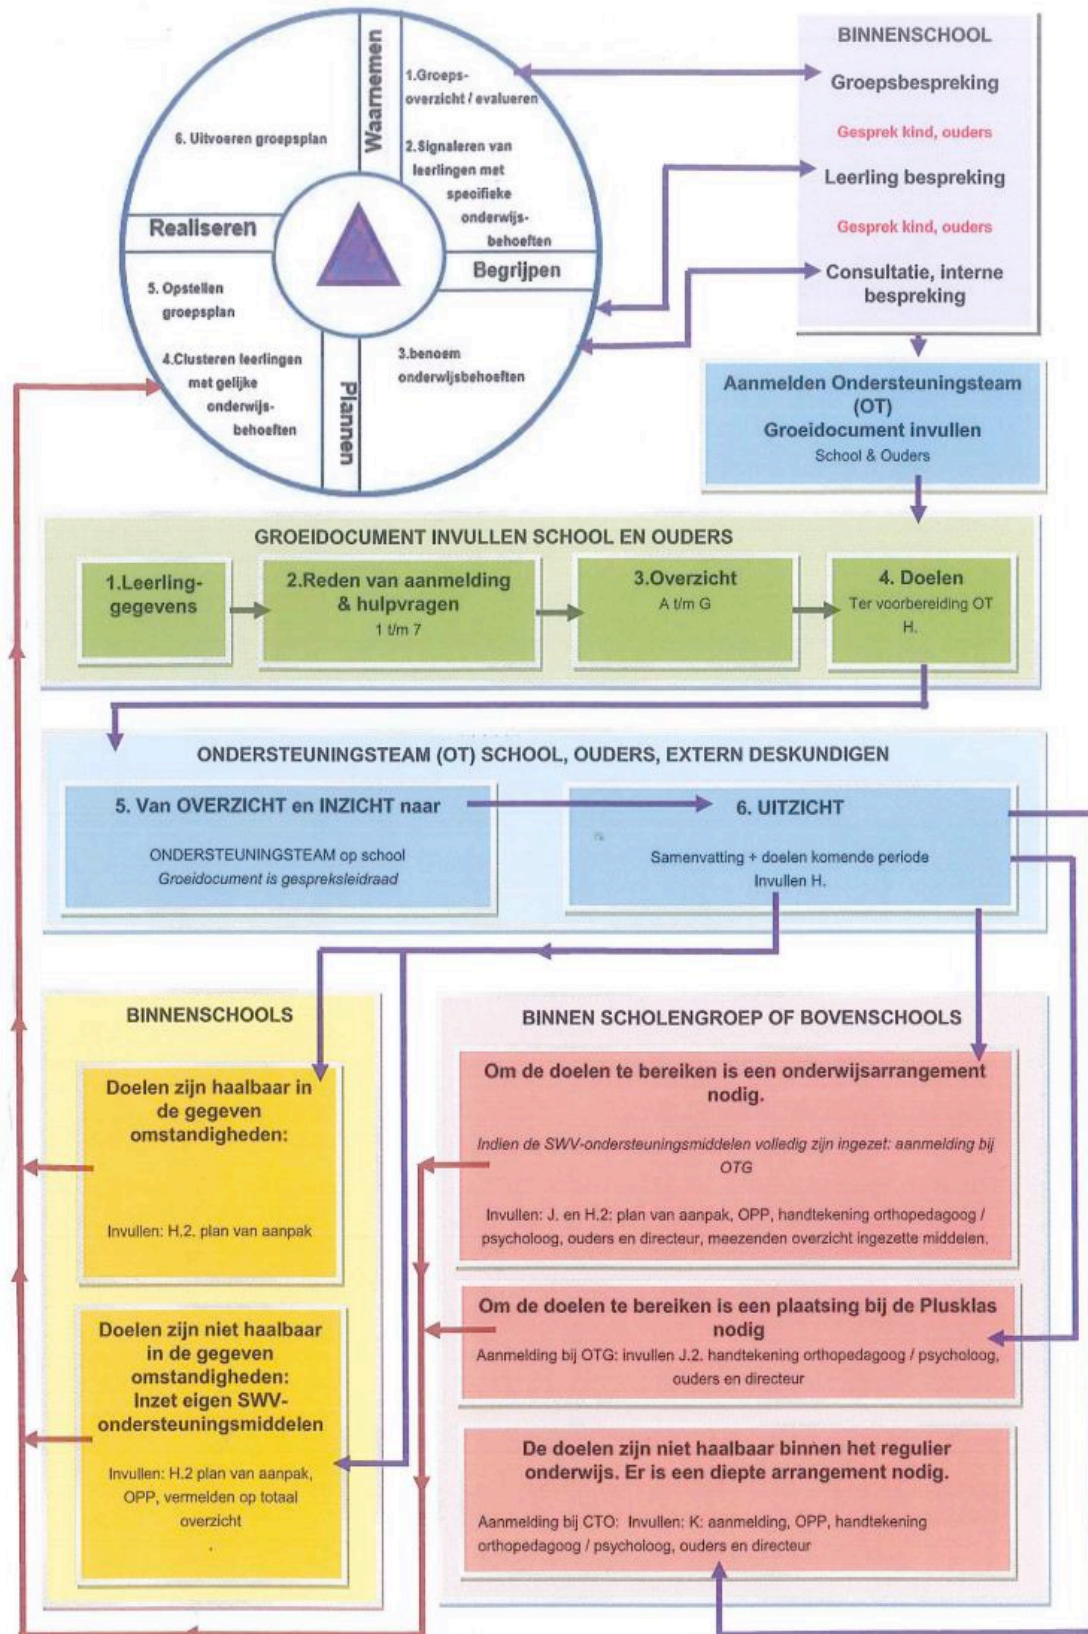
Waarnemen

1.Groepsoverzicht / evalueren

2.Signaleren van leerlingen met specifieke onderwijsbehoeften

6. Uitvoeren groepsplan

Realiseren

Begrijpen

5. Opstellen groepsplan

4.Clusteren leerlingen met gelijke onderwijsbehoeften

3.benoem onderwijsbehoeften

Plannen

BINNENSCHOOL

Groepsbespreking

Gesprek kind, ouders

Leerling bespreking

Gesprek kind, ouders

Consultatie, interne bespreking

Aanmelden Ondersteuningsteam (OT) Groeidocument invullen
School & Ouders

GROEIDOCUMENT INVULLEN SCHOOL EN OUDERS

1.Leerlinggegevens

2.Reden van aanmelding & hulpvragen
1 t/m 7

3.Overzicht
A t/m G

4. Doelen
Ter voorbereiding OT
H.

ONDERSTEUNINGSTEAM (OT) SCHOOL, OUDERS, EXTERN DESKUNDIGEN

5. Van OVERZICHT en INZICHT naar

ONDERSTEUNINGSTEAM op school
Groeidocument is gespreksleidraad

6. UITZICHT

Samenvatting + doelen komende periode
Invullen H.

BINNENSCHOOLS

Doelen zijn haalbaar in de gegeven omstandigheden:

Invullen: H.2. plan van aanpak

Doelen zijn niet haalbaar in de gegeven omstandigheden: Inzet eigen SWV-ondersteuningsmiddelen

Invullen: H.2 plan van aanpak, OPP, vermelden op totaal overzicht

BINNEN SCHOLENGROEP OF BOVENSCHOOLS

Om de doelen te bereiken is een onderwijsarrangement nodig.

Indien de SWV-ondersteuningsmiddelen volledig zijn ingezet: aanmelding bij OTG

Invullen: J. en H.2: plan van aanpak, OPP, handtekening orthopedagoog / psycholoog, ouders en directeur, meezenden overzicht ingezette middelen.

Om de doelen te bereiken is een plaatsing bij de Plusklas nodig

Aanmelding bij OTG: invullen J.2. handtekening orthopedagoog / psycholoog, ouders en directeur

De doelen zijn niet haalbaar binnen het regulier onderwijs. Er is een diepte arrangement nodig.

Aanmelding bij CTO: Invullen: K: aanmelding, OPP, handtekening orthopedagoog / psycholoog, ouders en directeur